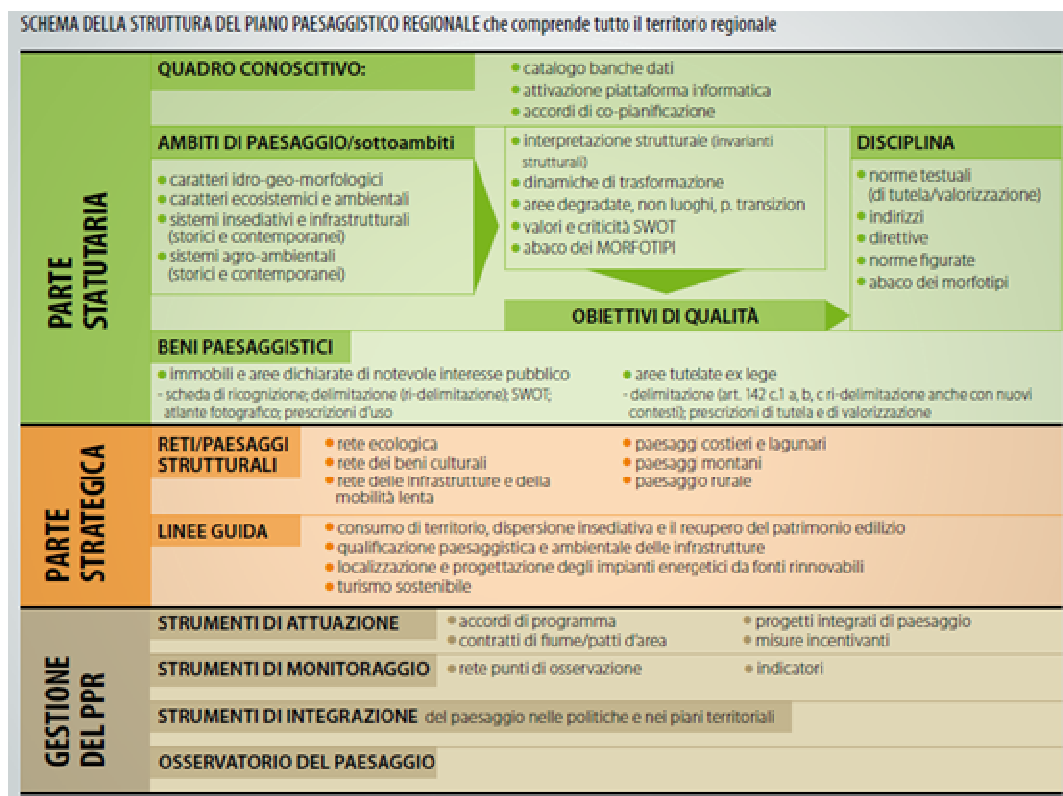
SCHEMA DELLA STRUTTURA DEL PIANO PAESAGGISTICO REGIONALE che comprende tutto il territorio regionale

PARTE STATUTARIA

QUADRO CONOSCITIVO:
• catalogo banche dati
• attivazione piattaforma informatica
• accordi di co-pianificazione

AMBITI DI PAESAGGIO/sottoambiti
• caratteri idro-geo-morfologici
• caratteri ecosistemici e ambientali
• sistemi insediativi e infrastrutturali (storici e contemporanei)
• sistemi agro-ambientali (storici e contemporanei)

• interpretazione strutturale (invarianti strutturali)
• dinamiche di trasformazione
• aree degradate, non luoghi, p. transizion
• valori e criticità SWOT
• abaco dei MORFOTIPI

OBIETTIVI DI QUALITÀ

DISCIPLINA
• norme testuali (di tutela/valorizzazione)
• indirizzi
• direttive
• norme figurate
• abaco dei morfotipi

BENI PAESAGGISTICI
• immobili e aree dichiarate di notevole interesse pubblico
- scheda di ricognizione; delimitazione (ri-delimitazione); SWOT; atlante fotografico; prescrizioni d'uso
• aree tutelate ex lege
- delimitazione (art. 142 c.1 a, b, c ri-delimitazione anche con nuovi contesti); prescrizioni di tutela e di valorizzazione

PARTE STRATEGICA

RETI/PAESAGGI STRUTTURALI
• rete ecologica
• rete dei beni culturali
• rete delle infrastrutture e della mobilità lenta
• paesaggi costieri e lagunari
• paesaggi montani
• paesaggio rurale

LINEE GUIDA
• consumo di territorio, dispersione insediativa e il recupero del patrimonio edilizio
• qualificazione paesaggistica e ambientale delle infrastrutture
• localizzazione e progettazione degli impianti energetici da fonti rinnovabili
• turismo sostenibile

GESTIONE DEL PPR

STRUMENTI DI ATTUAZIONE
• accordi di programma
• contratti di fiume/patti d'area
• progetti integrati di paesaggio
• misure incentivanti

STRUMENTI DI MONITORAGGIO
• rete punti di osservazione
• indicatori

STRUMENTI DI INTEGRAZIONE del paesaggio nelle politiche e nei piani territoriali

OSSERVATORIO DEL PAESAGGIO